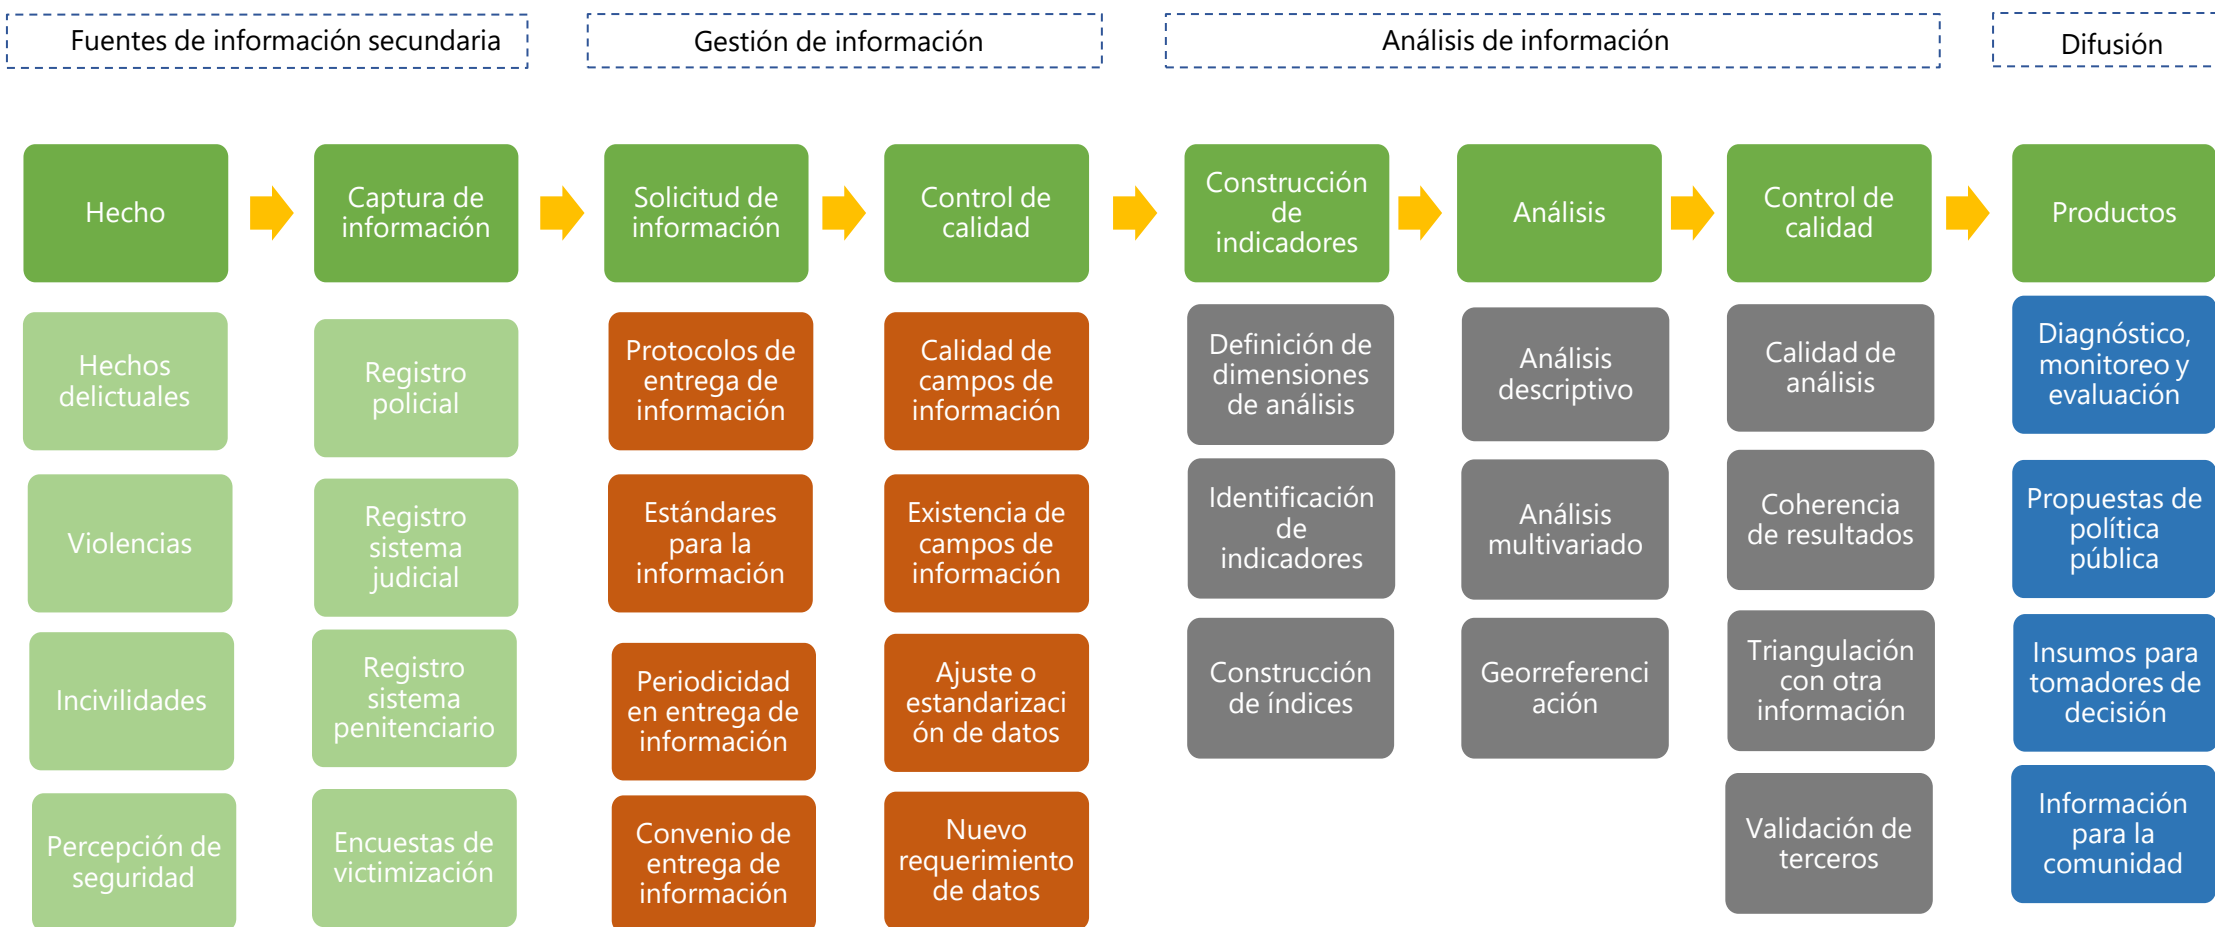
Fuentes de información secundaria

Gestión de información

Análisis de información

Difusión

Hecho

Hechos delictuales

Violencias

Incivilidades

Percepción de seguridad

Captura de información

Registro policial

Registro sistema judicial

Registro sistema penitenciario

Encuestas de victimización

Solicitud de información

Protocolos de entrega de información

Estándares para la información

Periodicidad en entrega de información

Convenio de entrega de información

Control de calidad

Calidad de campos de información

Existencia de campos de información

Ajuste o estandarización de datos

Nuevo requerimiento de datos

Construcción de indicadores

Definición de dimensiones de análisis

Identificación de indicadores

Construcción de índices

Análisis

Análisis descriptivo

Análisis multivariado

Georreferenciación

Control de calidad

Calidad de análisis

Coherencia de resultados

Triangulación con otra información

Validación de terceros

Productos

Diagnóstico, monitoreo y evaluación

Propuestas de política pública

Insumos para tomadores de decisión

Información para la comunidad